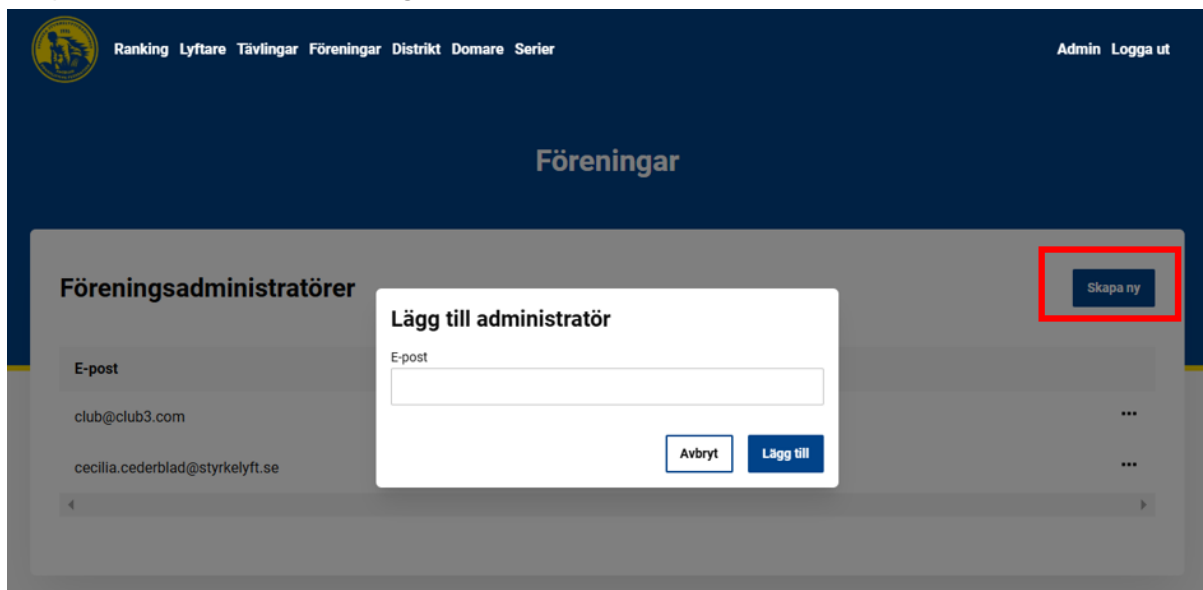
Ranking Lyftare Tävlingar Föreningar Distrikt Domare Serier

Admin Logga ut

Föreningar

Föreningsadministratörer

Skapa ny

E-post

club@club3.com

cecilia.cederblad@styrkelyft.se

Lägg till administratör

E-post

Avbryt

Lägg till